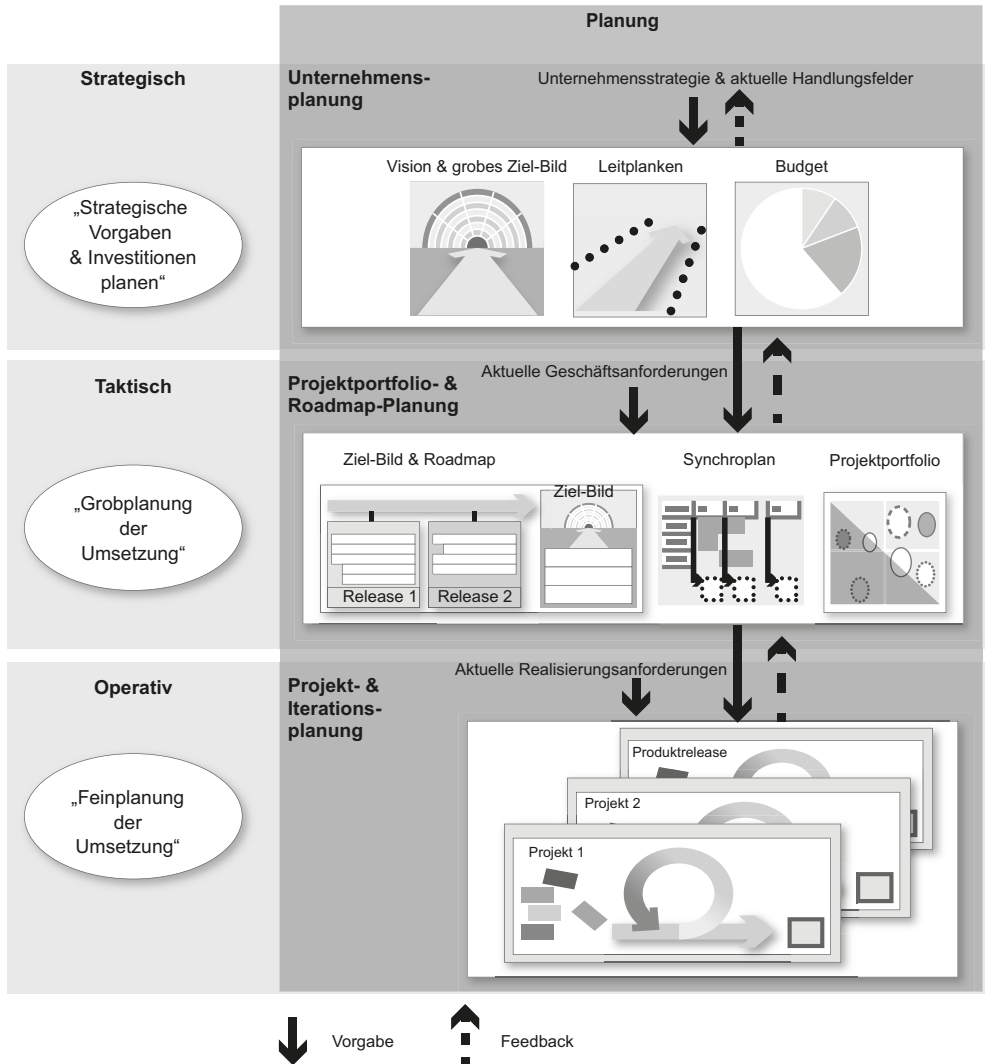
Planung

Strategisch

„Strategische Vorgaben & Investitionen planen"

Unternehmensplanung

Unternehmensstrategie & aktuelle Handlungsfelder

Vision & grobes Ziel-Bild

Leitplanken

Budget

Taktisch

„Grobplanung der Umsetzung"

Projektportfolio- & Roadmap-Planung

Aktuelle Geschäftsanforderungen

Ziel-Bild & Roadmap

Ziel-Bild

Release 1

Release 2

Synchroplan

Projektportfolio

Operativ

„Feinplanung der Umsetzung"

Projekt- & Iterationsplanung

Aktuelle Realisierungsanforderungen

Produktrelease

Projekt 2

Projekt 1

Vorgabe

Feedback